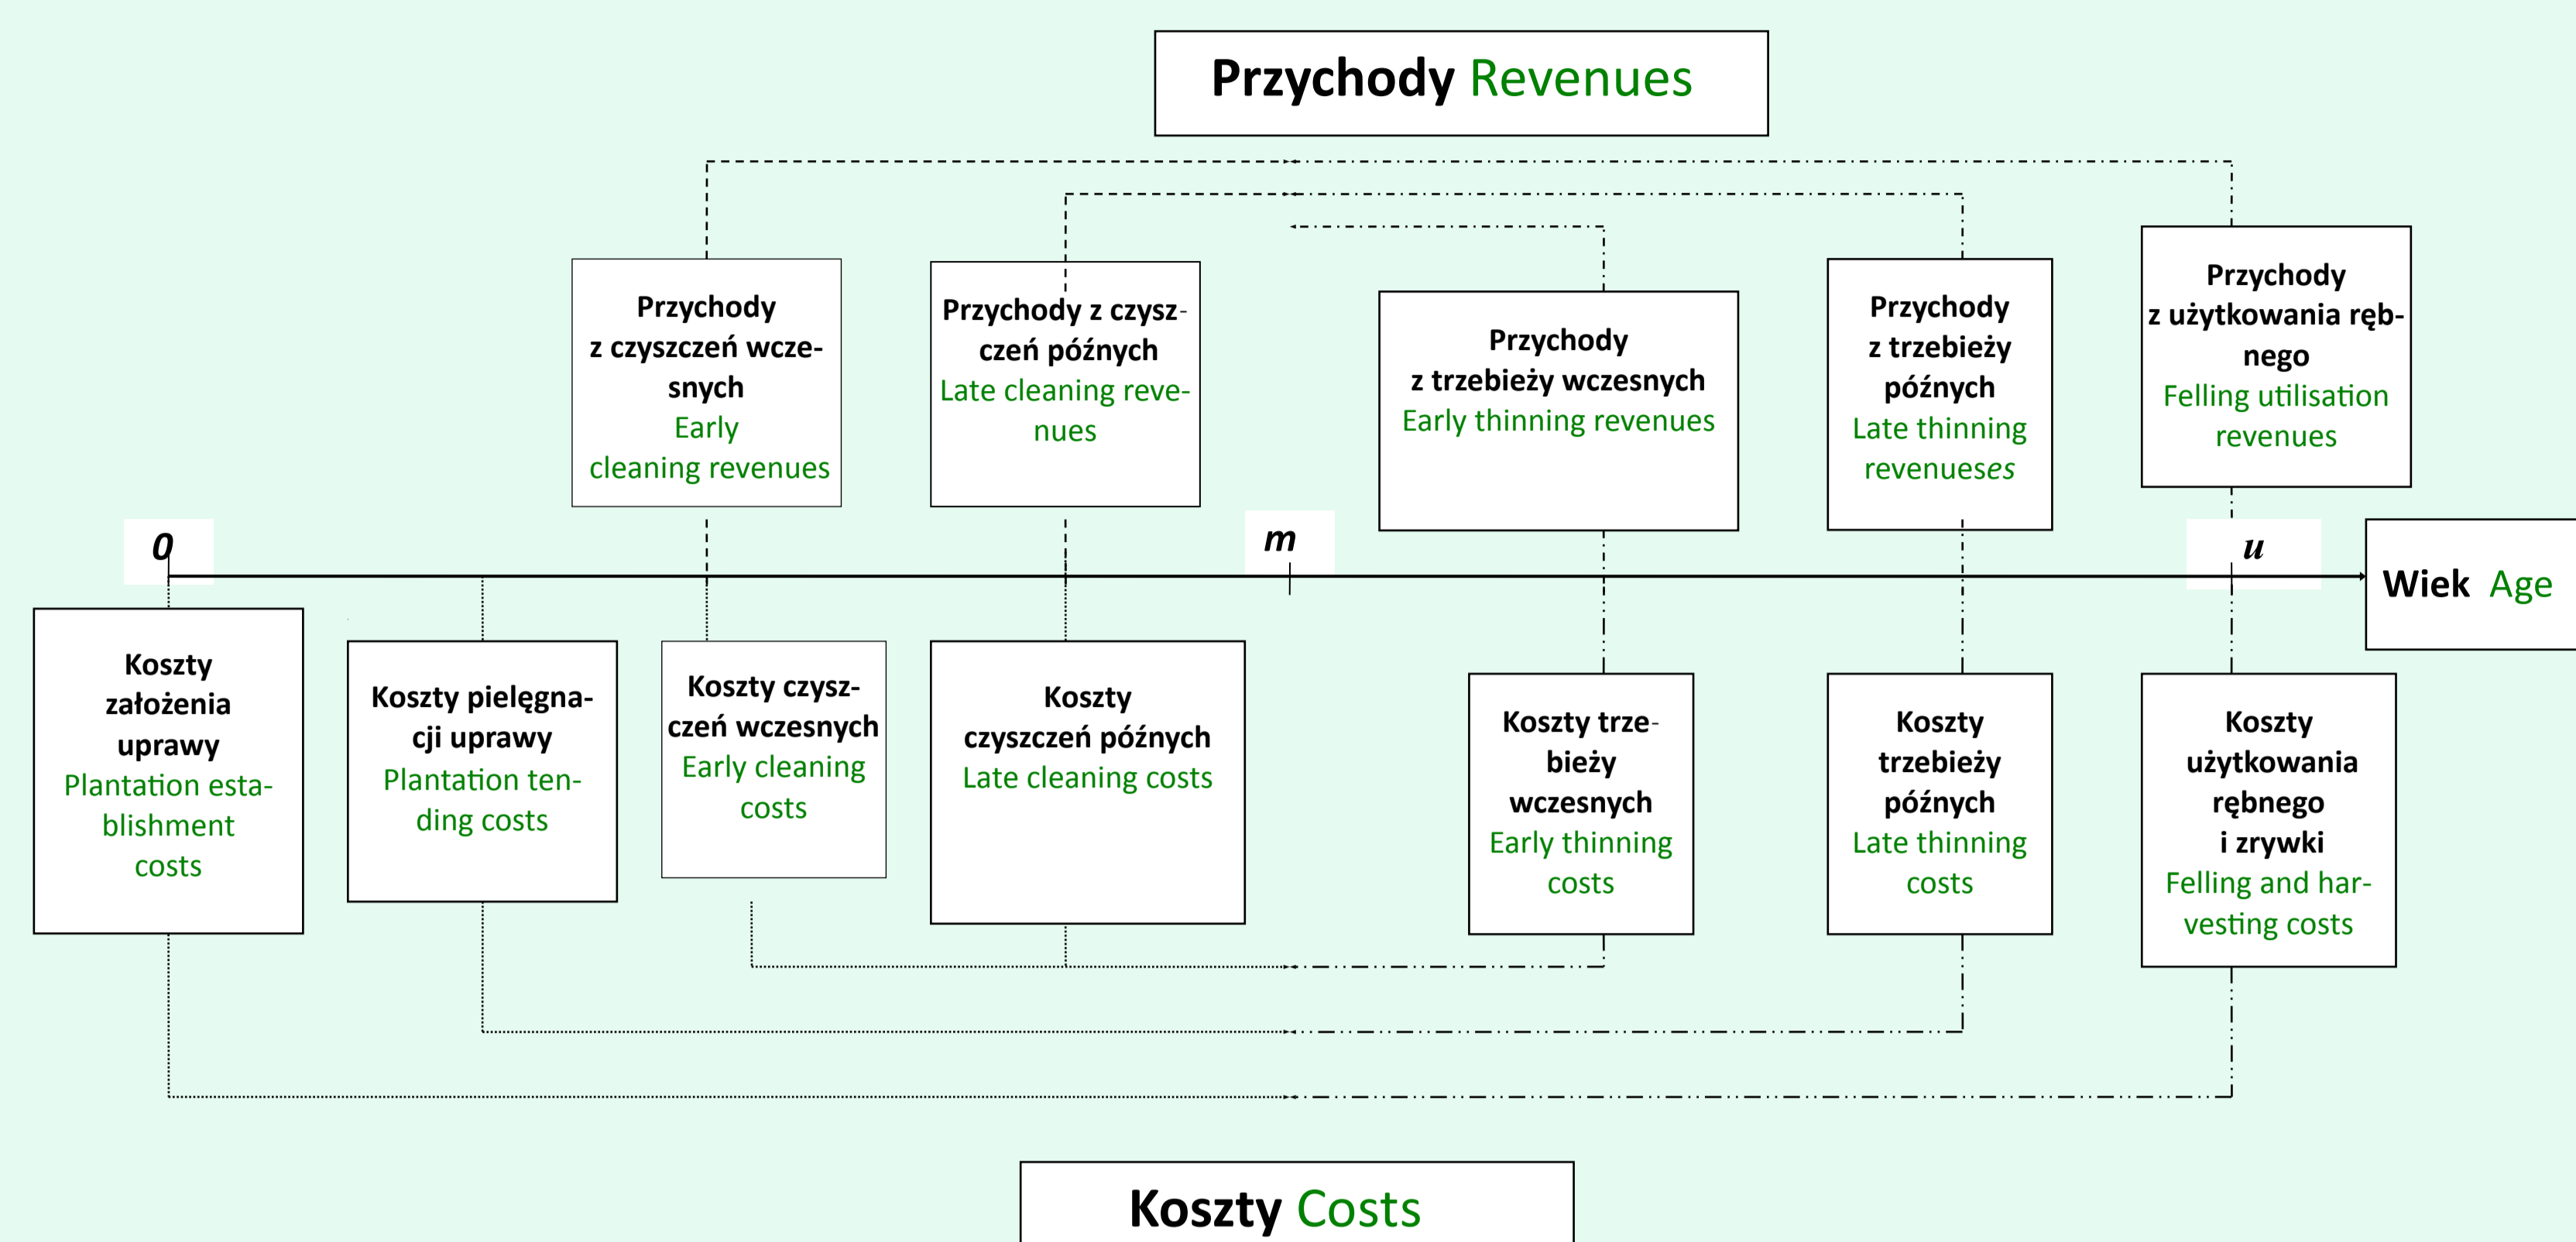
Przychody Revenues

Przychody z czyszczeń wczesnych
Early cleaning revenues

Przychody z czyszczeń późnych
Late cleaning revenues

Przychody z trzebieży wczesnych
Early thinning revenues

Przychody z trzebieży późnych
Late thinning revenueses

Przychody z użytkowania rębnego
Felling utilisation revenues

0

m

u

Wiek Age

Koszty założenia uprawy
Plantation establishment costs

Koszty pielęgnacji uprawy
Plantation tending costs

Koszty czyszczeń wczesnych
Early cleaning costs

Koszty czyszczeń późnych
Late cleaning costs

Koszty trzebieży wczesnych
Early thinning costs

Koszty trzebieży późnych
Late thinning costs

Koszty użytkowania rębnego i zrywki
Felling and harvesting costs

Koszty Costs